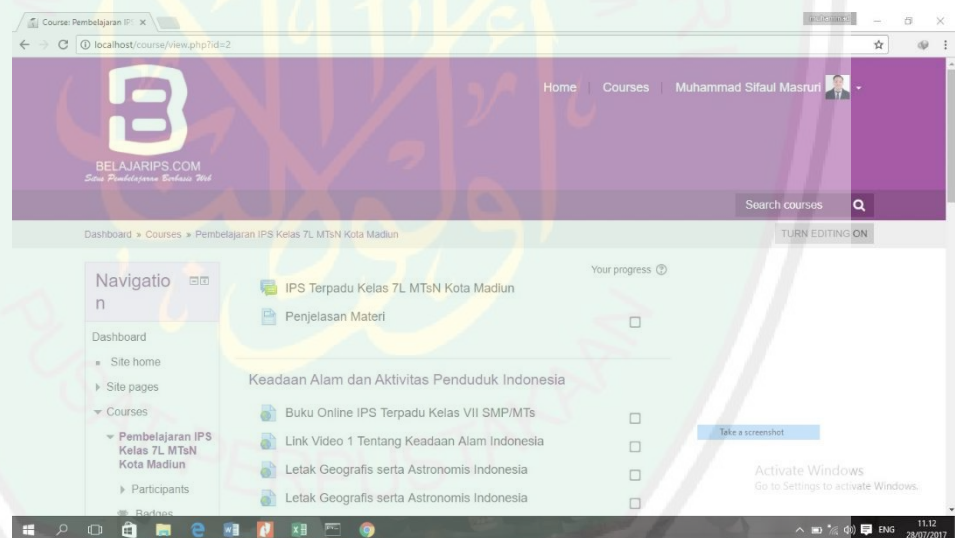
Course: Pembelajaran IP ×

localhost/course/view.php?id=2

BELAJARIPS.COM
Situs Pembelajaran Berbasis Web

Home | Courses | Muhammad Sifaul Masruri

Search courses

Dashboard » Courses » Pembelajaran IPS Kelas 7L MTsN Kota Madiun

TURN EDITING ON

Navigation

Dashboard
Site home
Site pages
Courses
Pembelajaran IPS Kelas 7L MTsN Kota Madiun
Participants
Badges

Your progress

IPS Terpadu Kelas 7L MTsN Kota Madiun
Penjelasan Materi

Keadaan Alam dan Aktivitas Penduduk Indonesia

Buku Online IPS Terpadu Kelas VII SMP/MTs
Link Video 1 Tentang Keadaan Alam Indonesia
Letak Geografis serta Astronomis Indonesia
Letak Geografis serta Astronomis Indonesia

Take a screenshot

Activate Windows
Go to Settings to activate Windows.

ENG 11.12 28/07/2017